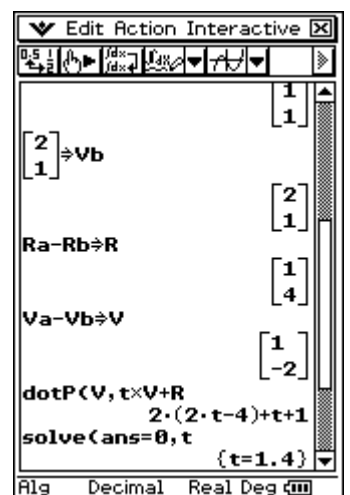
Edit Action Interactive

$\begin{bmatrix}1\\1\end{bmatrix}$

$\begin{bmatrix}2\\1\end{bmatrix}$⇒Vb

$\begin{bmatrix}2\\1\end{bmatrix}$

Ra-Rb⇒R

$\begin{bmatrix}1\\4\end{bmatrix}$

Va-Vb⇒V

$\begin{bmatrix}1\\-2\end{bmatrix}$

dotP(V,t×V+R

2·(2·t-4)+t+1

solve(ans=0,t

{t=1.4}

Alg Decimal Real Deg